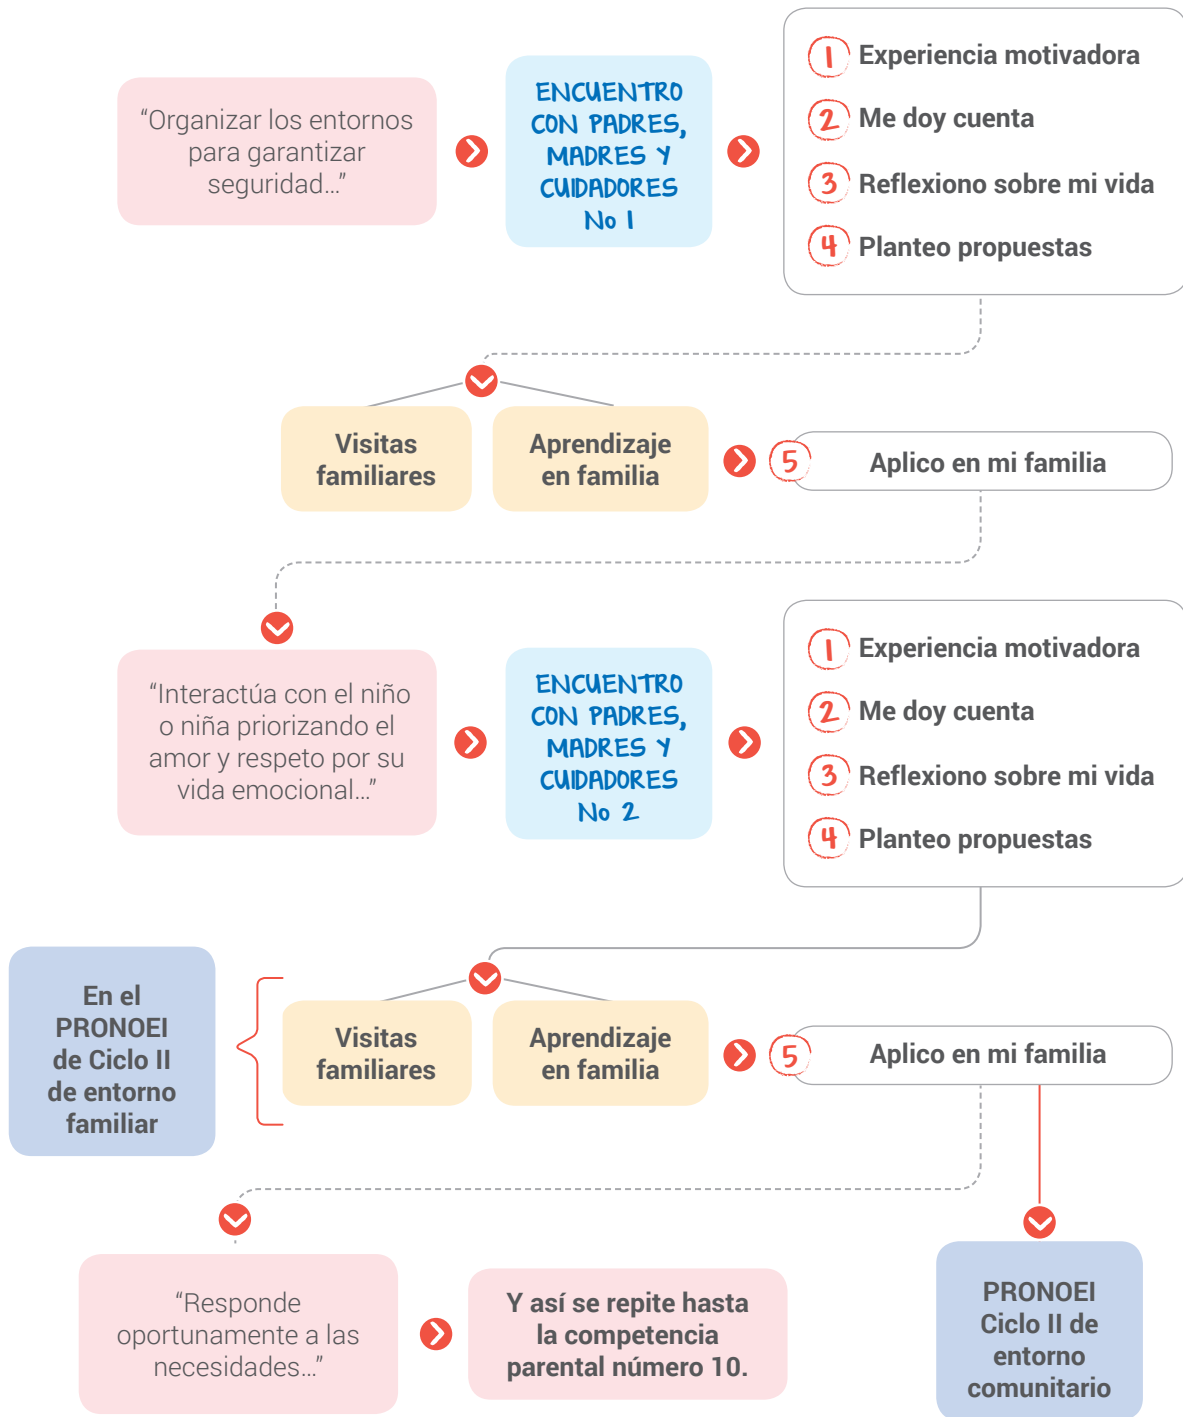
“Organizar los entornos para garantizar seguridad...”

ENCUENTRO CON PADRES, MADRES Y CUIDADORES No 1

1 Experiencia motivadora
2 Me doy cuenta
3 Reflexiono sobre mi vida
4 Planteo propuestas

Visitas familiares

Aprendizaje en familia

5 Aplico en mi familia

“Interactúa con el niño o niña priorizando el amor y respeto por su vida emocional...”

ENCUENTRO CON PADRES, MADRES Y CUIDADORES No 2

1 Experiencia motivadora
2 Me doy cuenta
3 Reflexiono sobre mi vida
4 Planteo propuestas

En el PRONOEI de Ciclo II de entorno familiar

Visitas familiares

Aprendizaje en familia

5 Aplico en mi familia

“Responde oportunamente a las necesidades...”

Y así se repite hasta la competencia parental número 10.

PRONOEI Ciclo II de entorno comunitario